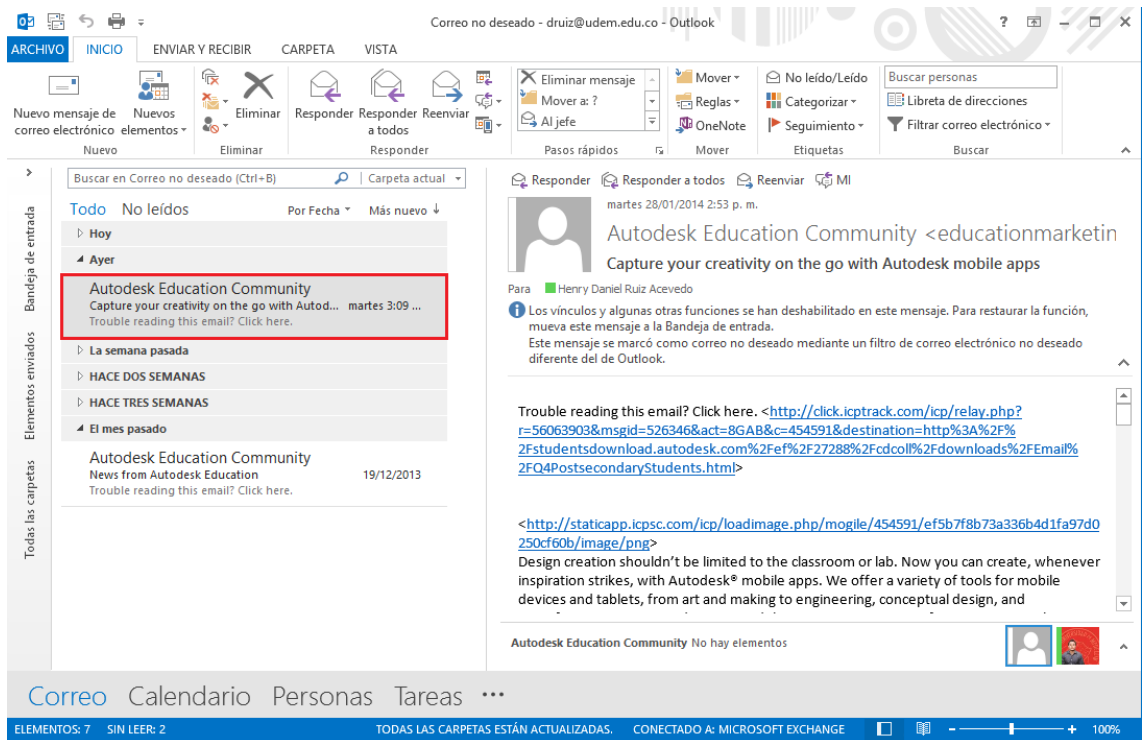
Correo no deseado - druiz@udem.edu.co - Outlook

ARCHIVO INICIO ENVIAR Y RECIBIR CARPETA VISTA

Nuevo mensaje de correo electrónico Nuevos elementos
Nuevo
Eliminar
Eliminar
Responder Responder a todos Reenviar
Responder
Eliminar mensaje
Mover a: ?
Al jefe
Pasos rápidos
Mover
Reglas
OneNote
Mover
No leído/Leído
Categorizar
Seguimiento
Etiquetas
Buscar personas
Libreta de direcciones
Filtrar correo electrónico
Buscar

Bandeja de entrada
Elementos enviados
Todas las carpetas

Buscar en Correo no deseado (Ctrl+B) | Carpeta actual

Todo No leídos Por Fecha Más nuevo

Hoy
Ayer
Autodesk Education Community
Capture your creativity on the go with Autod... martes 3:09 ...
Trouble reading this email? Click here.
La semana pasada
HACE DOS SEMANAS
HACE TRES SEMANAS
El mes pasado
Autodesk Education Community
News from Autodesk Education 19/12/2013
Trouble reading this email? Click here.

Responder Responder a todos Reenviar MI
martes 28/01/2014 2:53 p. m.
Autodesk Education Community <educationmarketin
Capture your creativity on the go with Autodesk mobile apps
Para Henry Daniel Ruiz Acevedo
Los vínculos y algunas otras funciones se han deshabilitado en este mensaje. Para restaurar la función, mueva este mensaje a la Bandeja de entrada.
Este mensaje se marcó como correo no deseado mediante un filtro de correo electrónico no deseado diferente del de Outlook.

Trouble reading this email? Click here. <http://click.icptrack.com/icp/relay.php?r=56063903&msgid=526346&act=8GAB&c=454591&destination=http%3A%2F%2Fstudentsdownload.autodesk.com%2Fef%2F27288%2Fcdcoll%2Fdownloads%2FEmail%2FQ4PostsecondaryStudents.html>

<http://staticapp.icpsc.com/icp/loadimage.php/mogile/454591/ef5b7f8b73a336b4d1fa97d0250cf60b/image/png>
Design creation shouldn't be limited to the classroom or lab. Now you can create, whenever inspiration strikes, with Autodesk® mobile apps. We offer a variety of tools for mobile devices and tablets, from art and making to engineering, conceptual design, and

Autodesk Education Community No hay elementos

Correo Calendario Personas Tareas ...

ELEMENTOS: 7 SIN LEER: 2 TODAS LAS CARPETAS ESTÁN ACTUALIZADAS. CONECTADO A: MICROSOFT EXCHANGE 100%